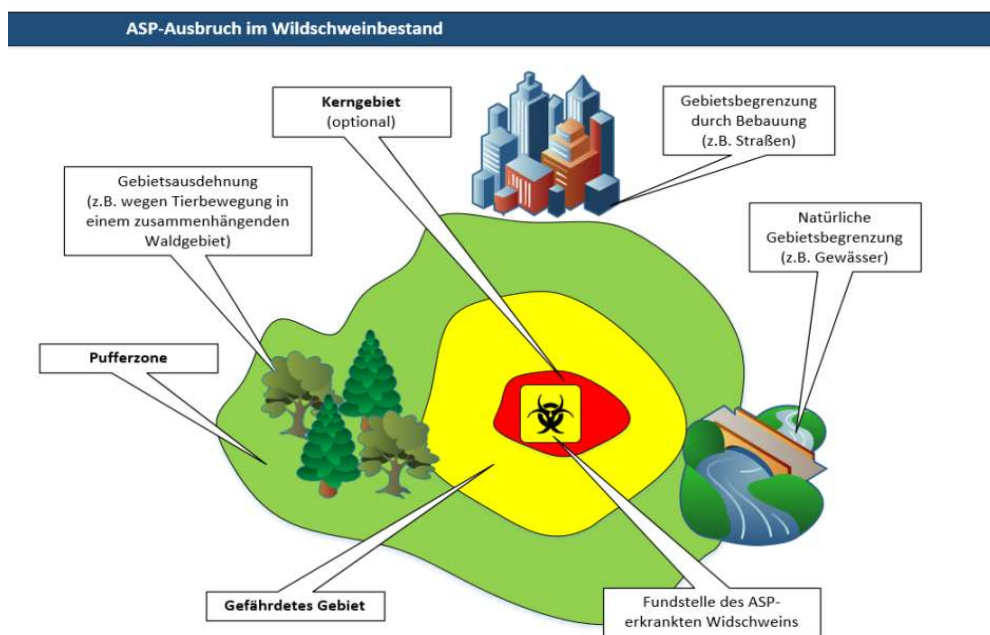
ASP-Ausbruch im Wildschweinbestand

Kerngebiet
(optional)

Gebietsbegrenzung durch Bebauung (z.B. Straßen)

Gebietsausdehnung (z.B. wegen Tierbewegung in einem zusammenhängenden Waldgebiet)

Natürliche Gebietsbegrenzung (z.B. Gewässer)

Pufferzone

Gefährdetes Gebiet

Fundstelle des ASP-erkrankten Widschweins